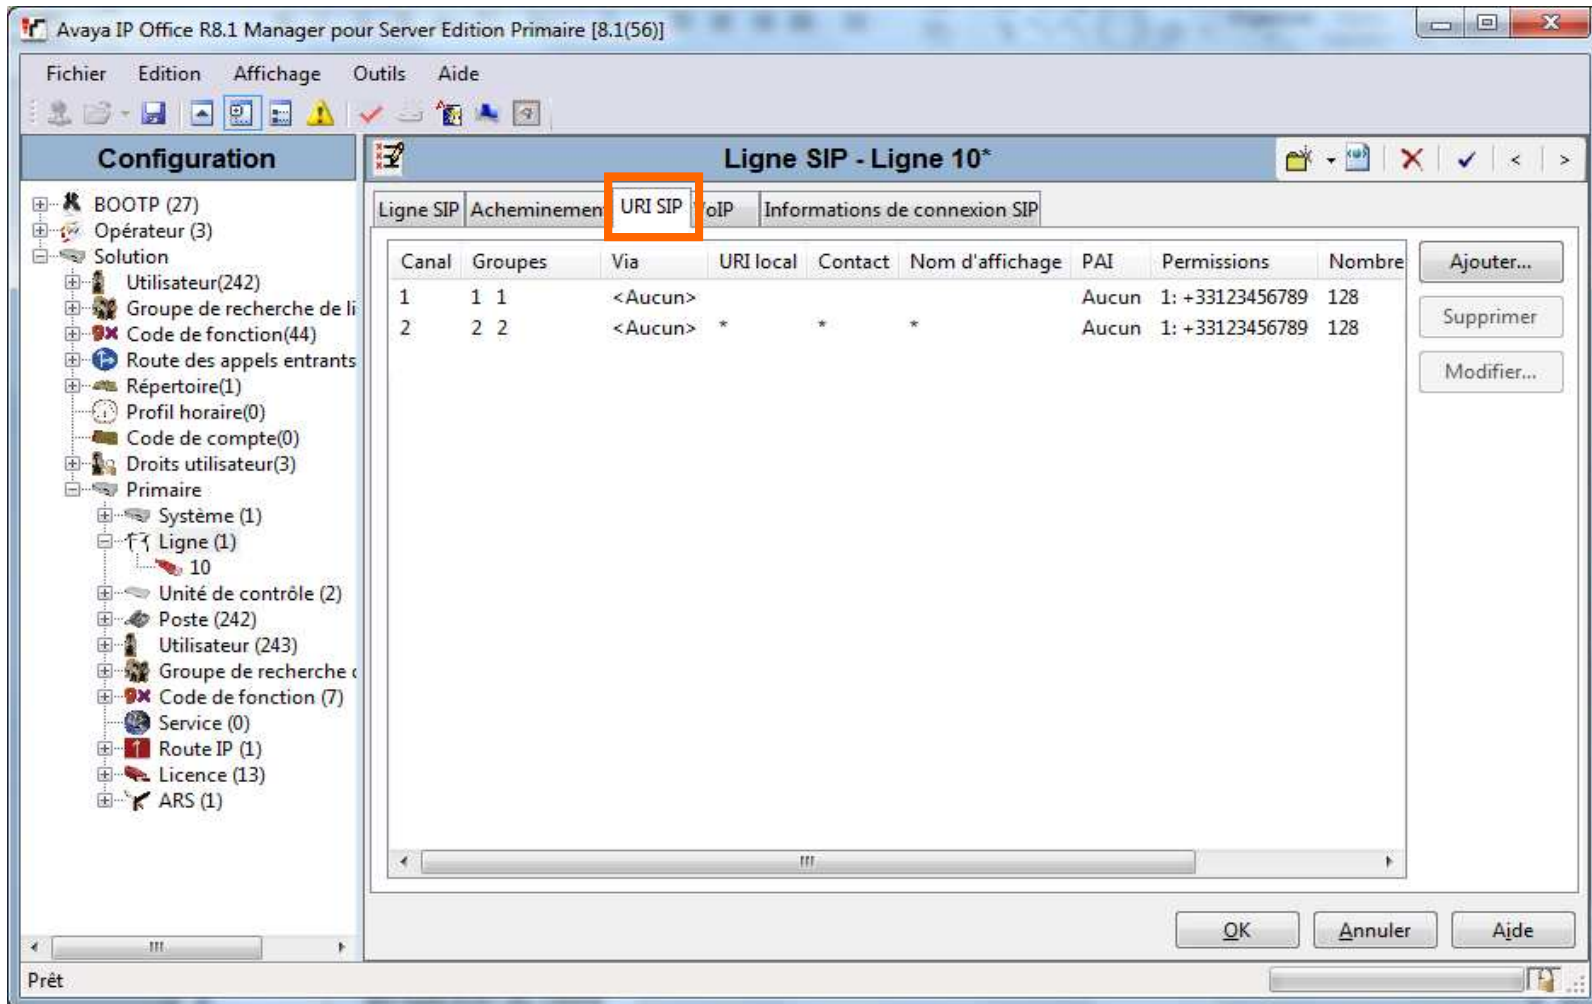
Avaya IP Office R8.1 Manager pour Server Edition Primaire [8.1(56)]

Fichier Edition Affichage Outils Aide

Configuration

BOOTP (27)
Opérateur (3)
Solution
Utilisateur(242)
Groupe de recherche de li
Code de fonction(44)
Route des appels entrants
Répertoire(1)
Profil horaire(0)
Code de compte(0)
Droits utilisateur(3)
Primaire
Système (1)
Ligne (1)
10
Unité de contrôle (2)
Poste (242)
Utilisateur (243)
Groupe de recherche
Code de fonction (7)
Service (0)
Route IP (1)
Licence (13)
ARS (1)

Ligne SIP - Ligne 10*

Ligne SIP | Acheminemen | URI SIP | VoIP | Informations de connexion SIP

| Canal | Groupes | Via | URI local | Contact | Nom d'affichage | PAI | Permissions | Nombre |
|---|---|---|---|---|---|---|---|---|
| 1 | 1 1 | <Aucun> | | | | Aucun | 1: +33123456789 | 128 |
| 2 | 2 2 | <Aucun> | * | * | * | Aucun | 1: +33123456789 | 128 |

Ajouter...
Supprimer
Modifier...

OK Annuler Aide

Prêt